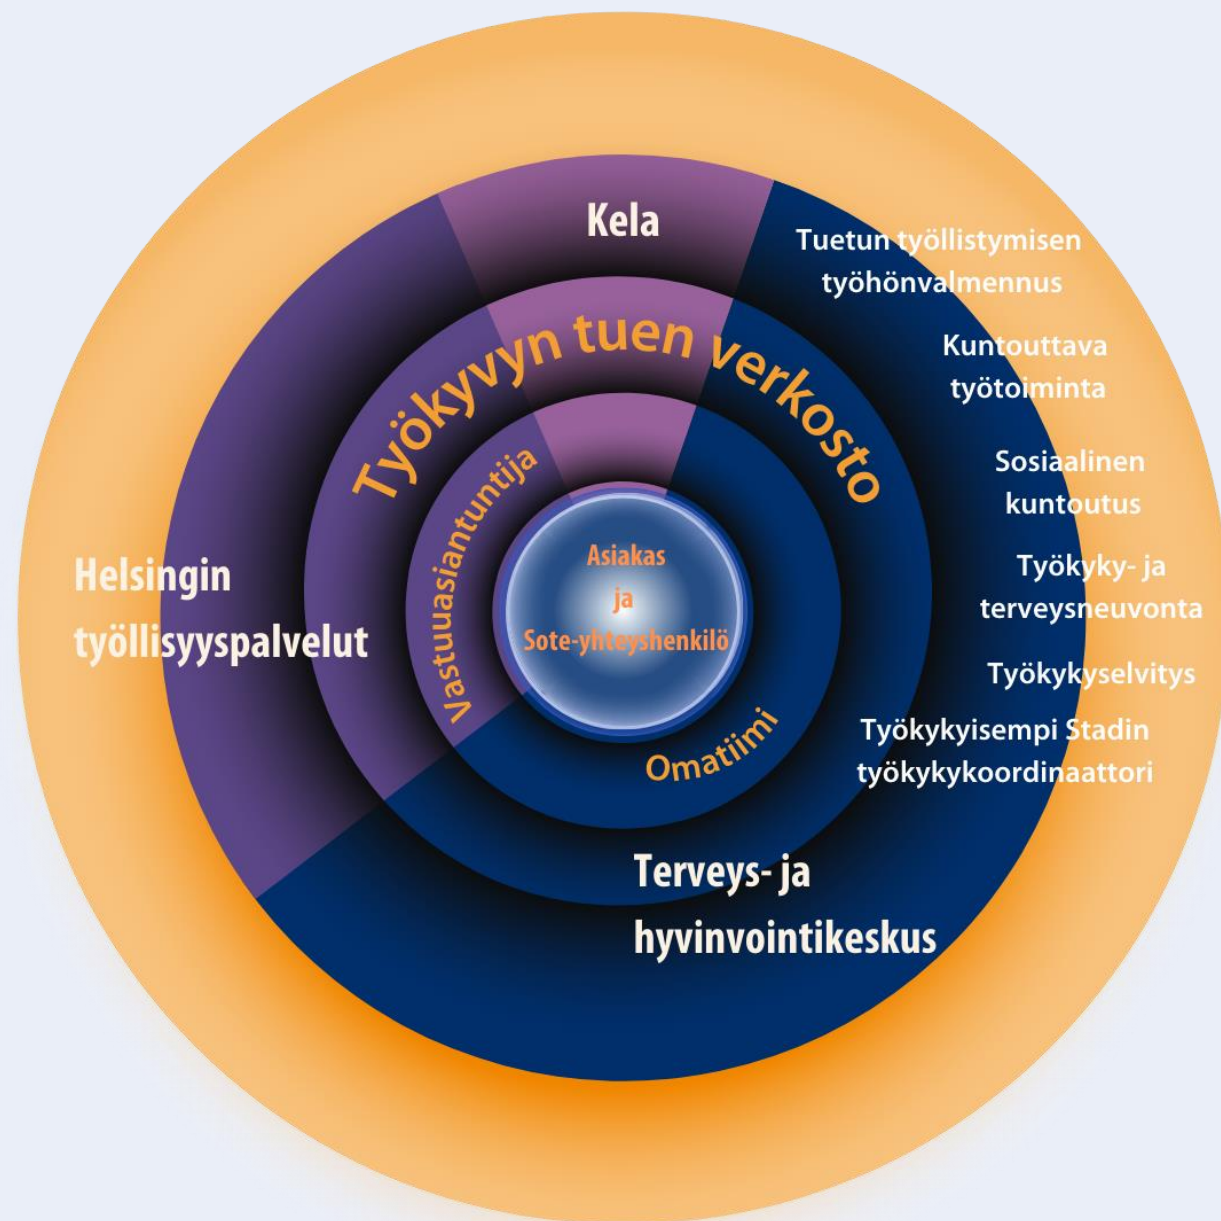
Kela

Tuetun työllistymisen työhönvalmennus

Kuntouttava työtoiminta

Sosiaalinen kuntoutus

Työkyky- ja terveysneuvonta

Työkykyselvitys

Työkykyisempi Stadin työkykykoordinaattori

Työkyvyn tuen verkosto

Vastuuasiantuntija

Asiakas ja Sote-yhteyshenkilö

Omatiimi

Helsingin työllisyyspalvelut

Terveys- ja hyvinvointikeskus